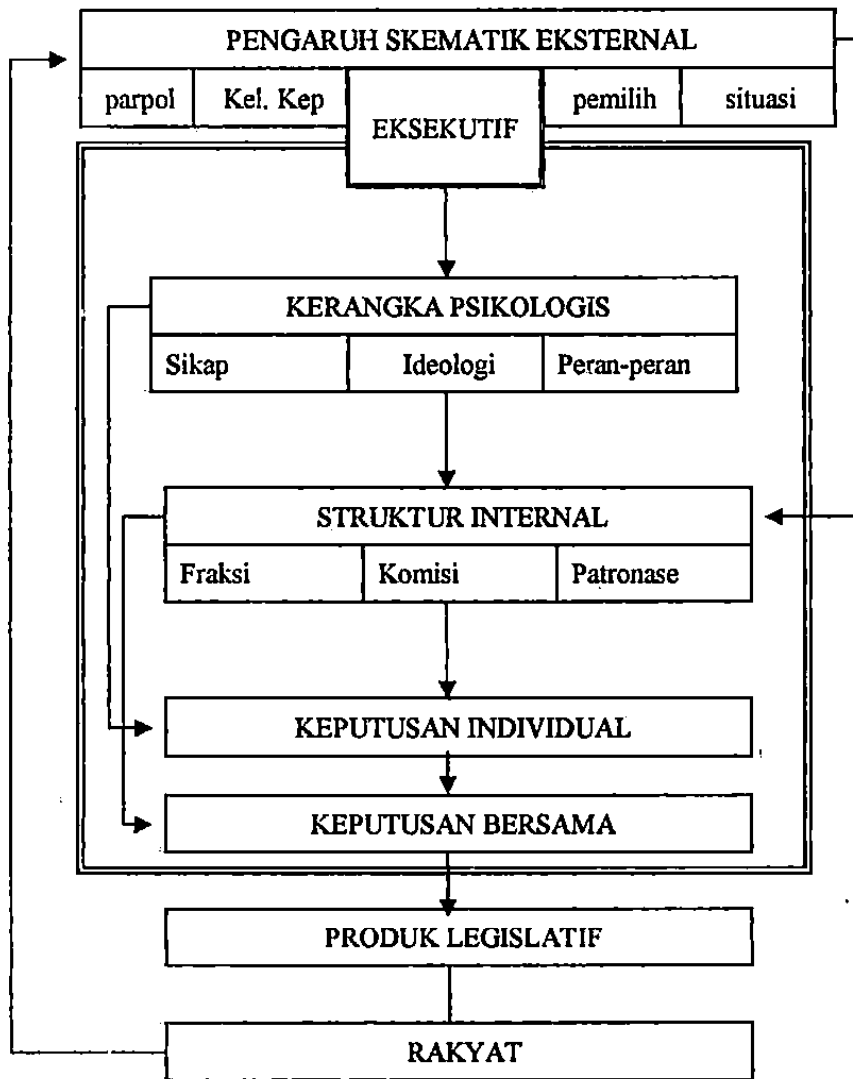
PENGARUH SKEMATIK EKSTERNAL

parpol | Kel. Kep | EKSEKUTIF | pemilih | situasi

KERANGKA PSIKOLOGIS

Sikap | Ideologi | Peran-peran

STRUKTUR INTERNAL

Fraksi | Komisi | Patronase

KEPUTUSAN INDIVIDUAL

KEPUTUSAN BERSAMA

PRODUK LEGISLATIF

RAKYAT